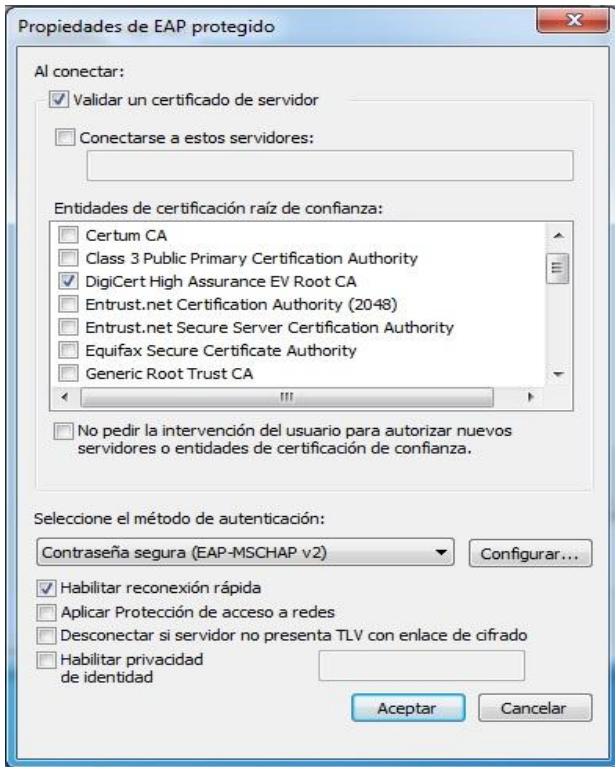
Propiedades de EAP protegido

Al conectar:

Validar un certificado de servidor

Conectarse a estos servidores:

Entidades de certificación raíz de confianza:

Certum CA
Class 3 Public Primary Certification Authority
DigiCert High Assurance EV Root CA
Entrust.net Certification Authority (2048)
Entrust.net Secure Server Certification Authority
Equifax Secure Certificate Authority
Generic Root Trust CA

No pedir la intervención del usuario para autorizar nuevos servidores o entidades de certificación de confianza.

Seleccione el método de autenticación:

Contraseña segura (EAP-MSCHAP v2)

Configurar...

Habilitar reconexión rápida

Aplicar Protección de acceso a redes

Desconectar si servidor no presenta TLV con enlace de cifrado

Habilitar privacidad de identidad

Aceptar

Cancelar